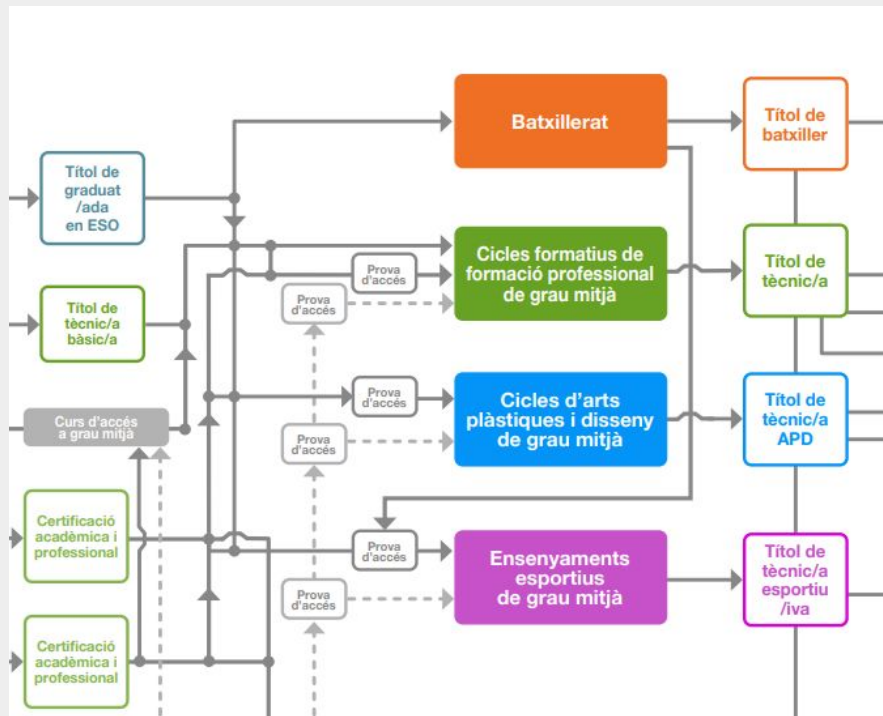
Títol de graduat /ada en ESO

Títol de tècnic/a bàsic/a

Curs d'accés a grau mitjà

Certificació acadèmica i professional

Certificació acadèmica i professional

Batxillerat

Prova d'accés

Prova d'accés

Cicles formatius de formació professional de grau mitjà

Prova d'accés

Prova d'accés

Cicles d'arts plàstiques i disseny de grau mitjà

Prova d'accés

Prova d'accés

Ensenyaments esportius de grau mitjà

Títol de batxiller

Títol de tècnic/a

Títol de tècnic/a APD

Títol de tècnic/a esportiu /iva